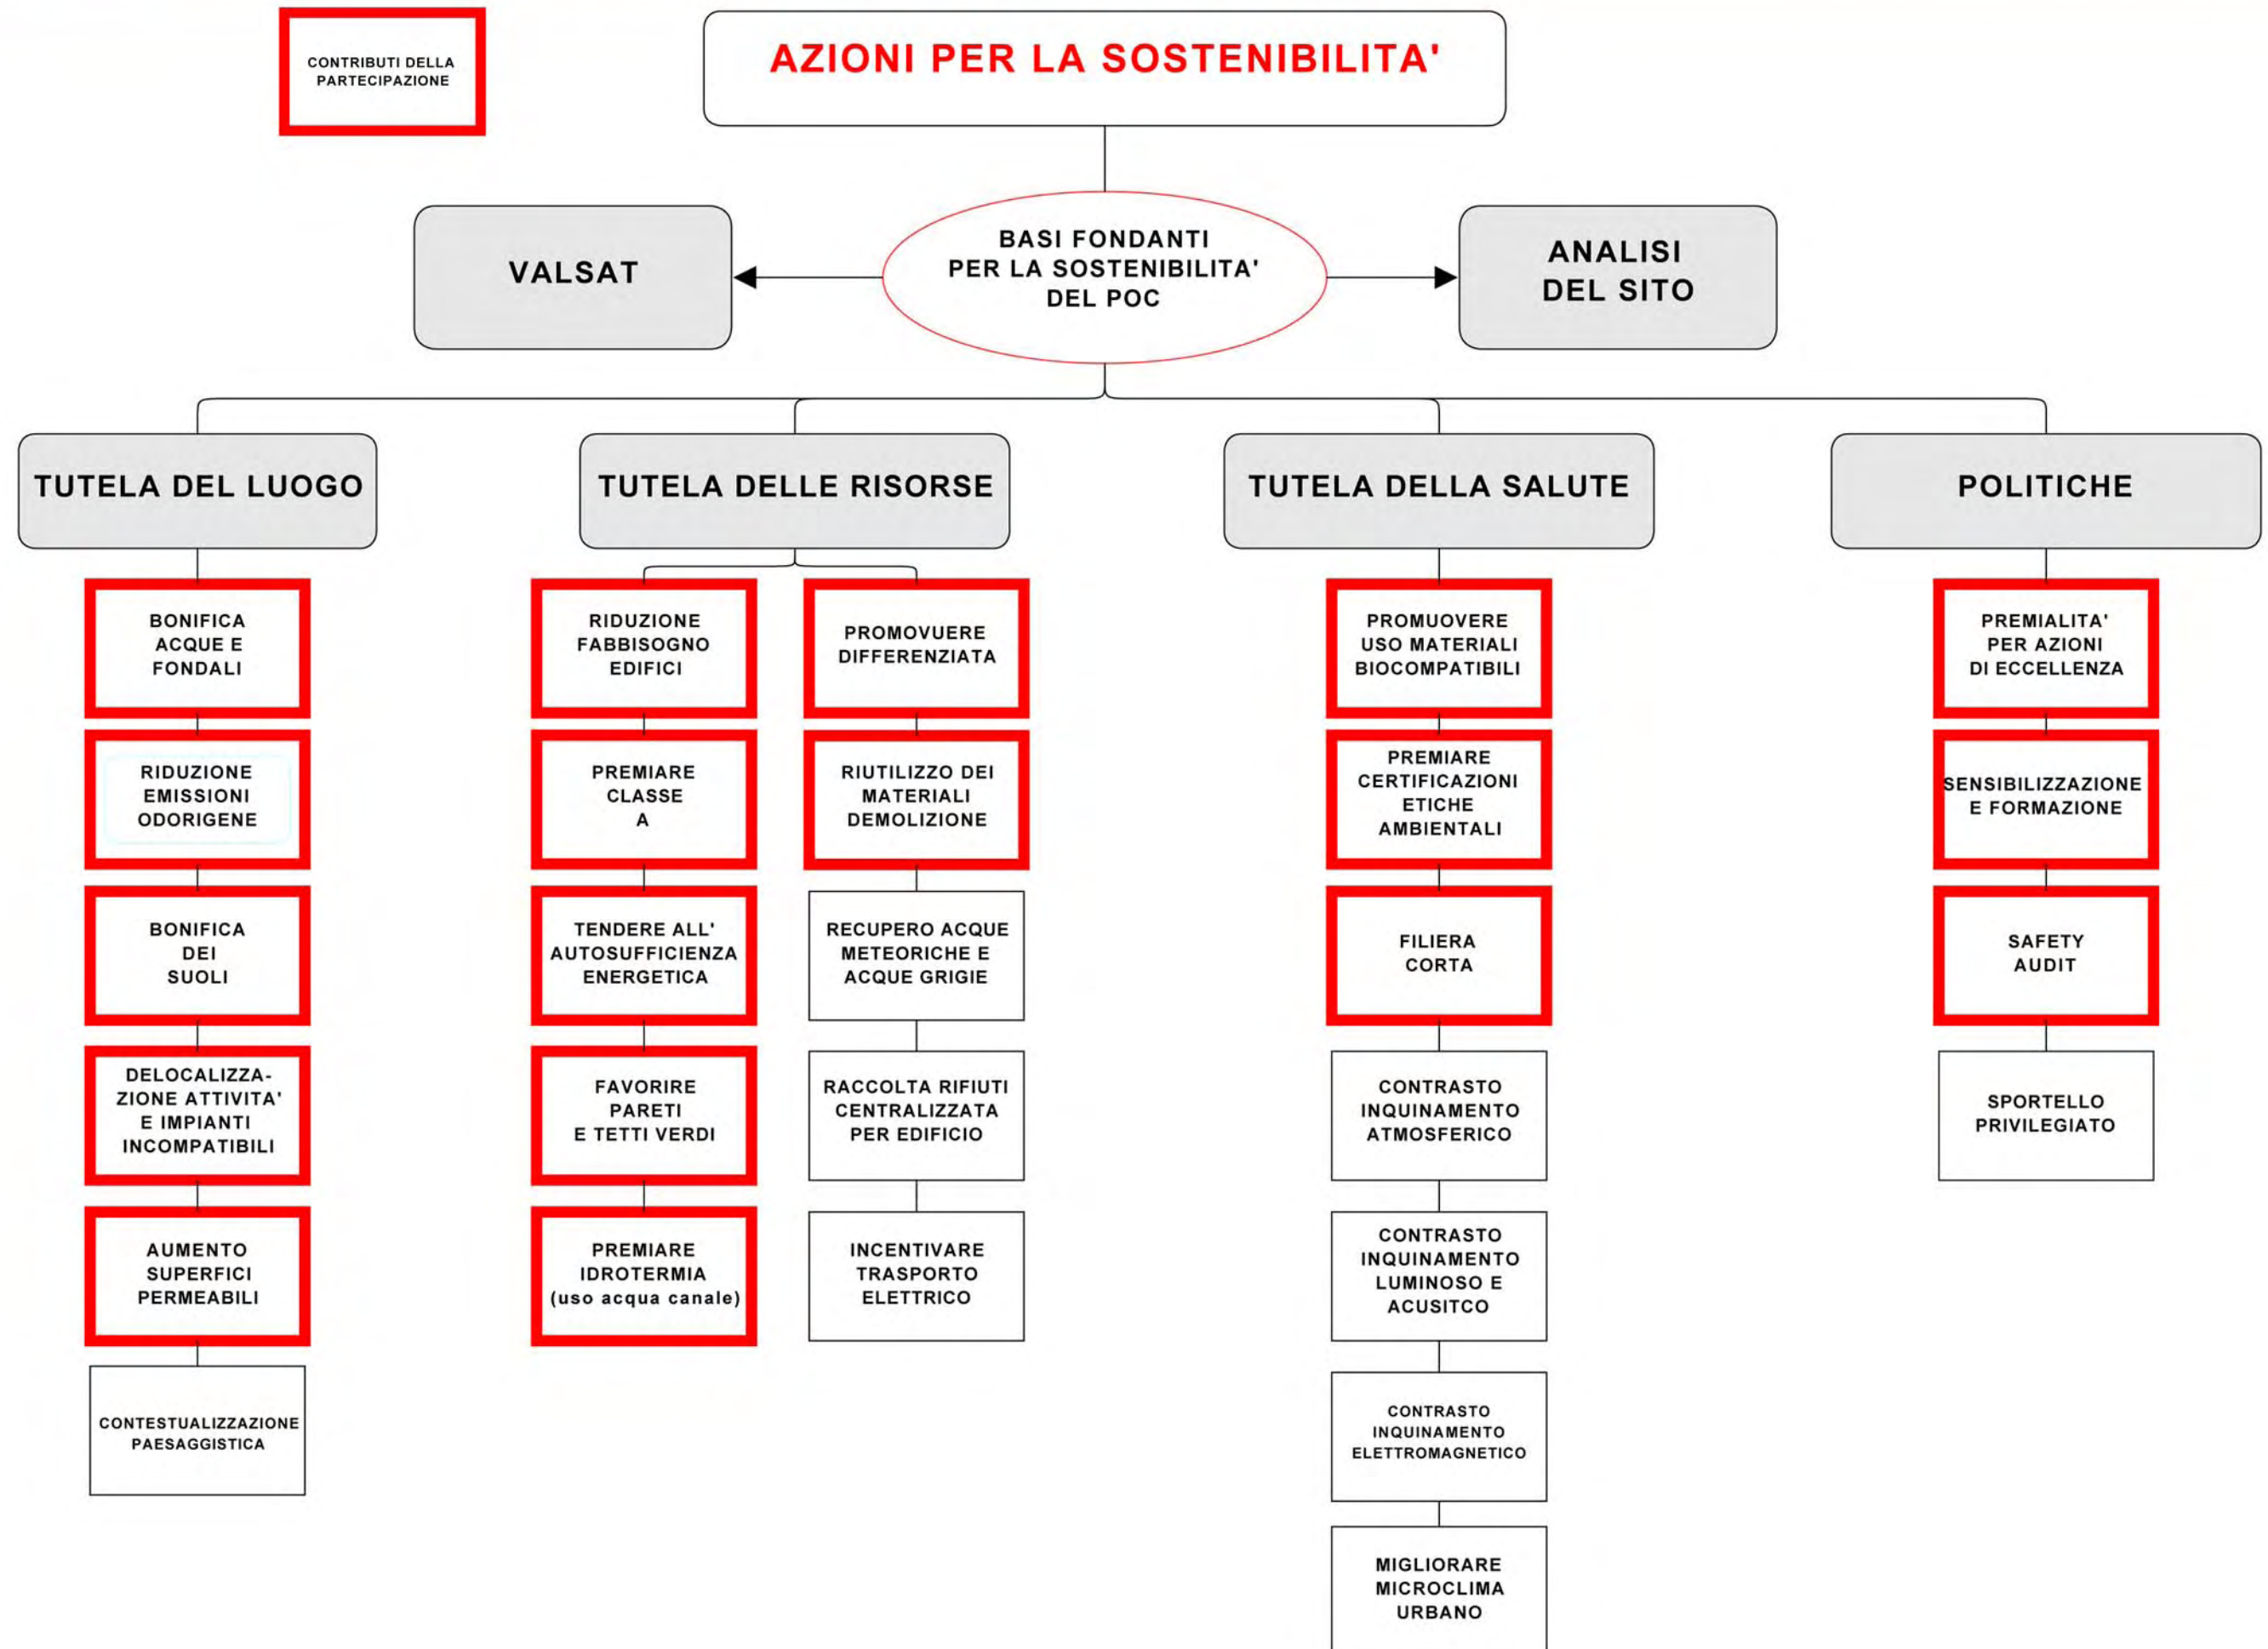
CONTRIBUTI DELLA PARTECIPAZIONE

AZIONI PER LA SOSTENIBILITA'

VALSAT

BASI FONDANTI PER LA SOSTENIBILITA' DEL POC

ANALISI DEL SITO

TUTELA DEL LUOGO

BONIFICA ACQUE E FONDALI

RIDUZIONE EMISSIONI ODORIGENE

BONIFICA DEI SUOLI

DELOCALIZZAZIONE ATTIVITA' E IMPIANTI INCOMPATIBILI

AUMENTO SUPERFICI PERMEABILI

CONTESTUALIZZAZIONE PAESAGGISTICA

TUTELA DELLE RISORSE

RIDUZIONE FABBISOGNO EDIFICI

PREMIARE CLASSE A

TENDERE ALL' AUTOSUFFICIENZA ENERGETICA

FAVORIRE PARETI E TETTI VERDI

PREMIARE IDROTERMIA (uso acqua canale)

PROMOVUERE DIFFERENZIATA

RIUTILIZZO DEI MATERIALI DEMOLIZIONE

RECUPERO ACQUE METEORICHE E ACQUE GRIGIE

RACCOLTA RIFIUTI CENTRALIZZATA PER EDIFICIO

INCENTIVARE TRASPORTO ELETTRICO

TUTELA DELLA SALUTE

PROMUOVERE USO MATERIALI BIOCOMPATIBILI

PREMIARE CERTIFICAZIONI ETICHE AMBIENTALI

FILIERA CORTA

CONTRASTO INQUINAMENTO ATMOSFERICO

CONTRASTO INQUINAMENTO LUMINOSO E ACUSITCO

CONTRASTO INQUINAMENTO ELETTROMAGNETICO

MIGLIORARE MICROCLIMA URBANO

POLITICHE

PREMIALITA' PER AZIONI DI ECCELLENZA

SENSIBILIZZAZIONE E FORMAZIONE

SAFETY AUDIT

SPORTELLO PRIVILEGIATO